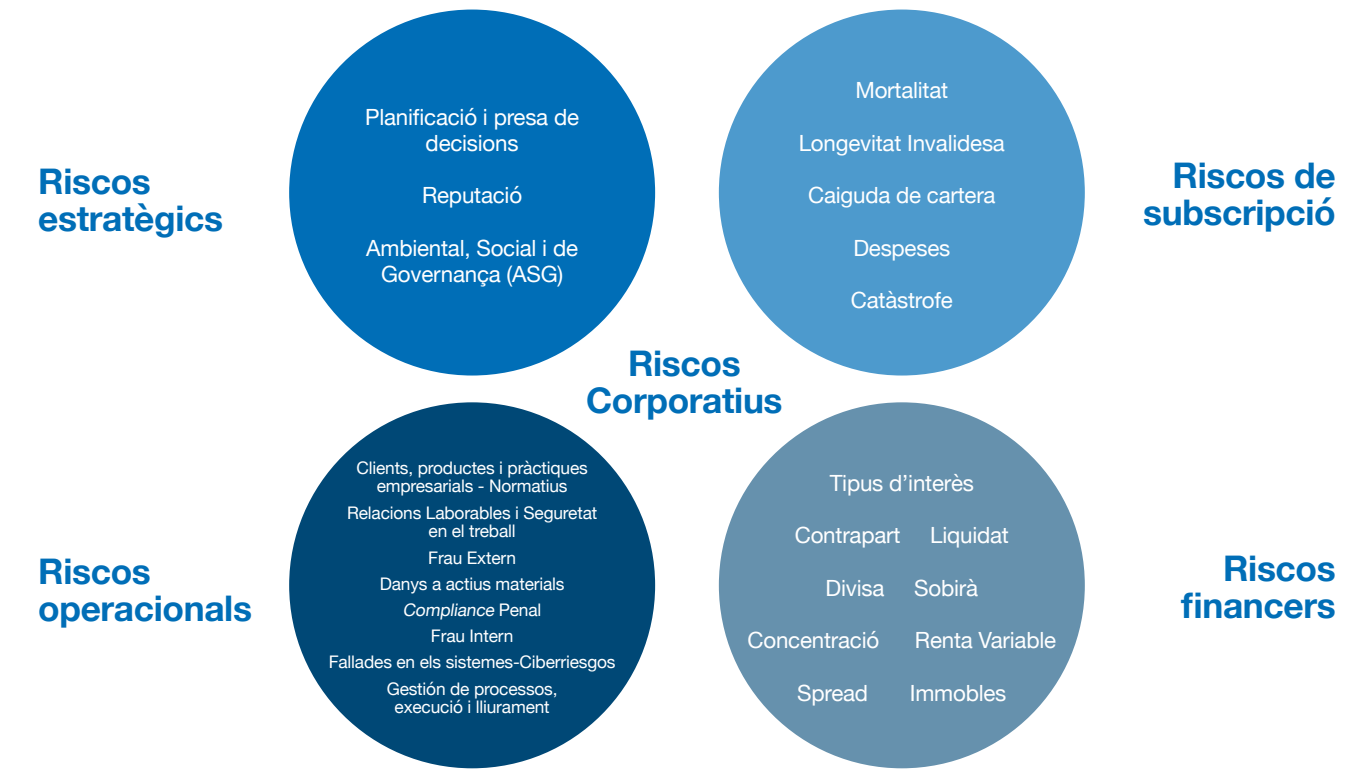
Riscos estratègics

Planificació i presa de decisions

Reputació

Ambiental, Social i de Governança (ASG)

Mortalitat

Longevitat Invalidesa

Caiguda de cartera

Despeses

Catàstrofe

Riscos de subscripció

Riscos Corporatius

Riscos operacionals

Clients, productes i pràctiques empresarials - Normatius

Relacions Laborables i Seguretat en el treball

Frau Extern

Danys a actius materials

*Compliance* Penal

Frau Intern

Fallades en els sistemes-Ciberriesgos

Gestión de processos, execució i lliurament

Tipus d'interès

Contrapart Liquidat

Divisa Sobirà

Concentració Renta Variable

Spread Immobles

Riscos financers